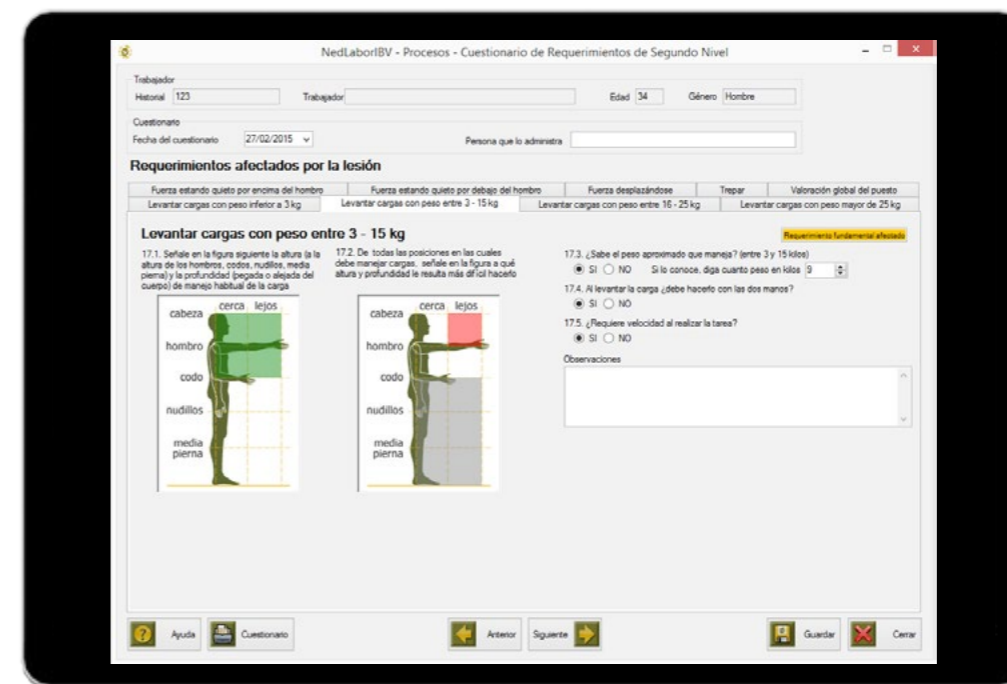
NedLaborIBV - Procesos - Cuestionario de Requerimientos de Segundo Nivel

Trabajador
Historial 123
Trabajador
Edad 34
Género Hombre

Cuestionario
Fecha del cuestionario 27/02/2015
Persona que lo administra

Requerimientos afectados por la lesión

Fuerza estando quieto por encima del hombro | Fuerza estando quieto por debajo del hombro | Fuerza desplazándose | Trepar | Valoración global del puesto
Levantar cargas con peso inferior a 3 kg | Levantar cargas con peso entre 3 - 15 kg | Levantar cargas con peso entre 16 - 25 kg | Levantar cargas con peso mayor de 25 kg

Levantar cargas con peso entre 3 - 15 kg

Requerimiento fundamental afectado

17.1. Señale en la figura siguiente la altura (a la altura de los hombros, codos, nudillos, media pierna) y la profundidad (pegada o alejada del cuerpo) de manejo habitual de la carga

cerca lejos
cabeza
hombro
codo
nudillos
media pierna

17.2. De todas las posiciones en las cuales debe manejar cargas, señale en la figura a qué altura y profundidad le resulta más difícil hacerlo

cerca lejos
cabeza
hombro
codo
nudillos
media pierna

17.3. ¿Sabe el peso aproximado que maneja? (entre 3 y 15 kilos)
SI NO Si lo conoce, diga cuanto peso en kilos 9

17.4. Al levantar la carga ¿debe hacerlo con las dos manos?
SI NO

17.5. ¿Requiere velocidad al realizar la tarea?
SI NO

Observaciones

Ayuda
Cuestionario
Anterior
Siguiente
Guardar
Cerrar